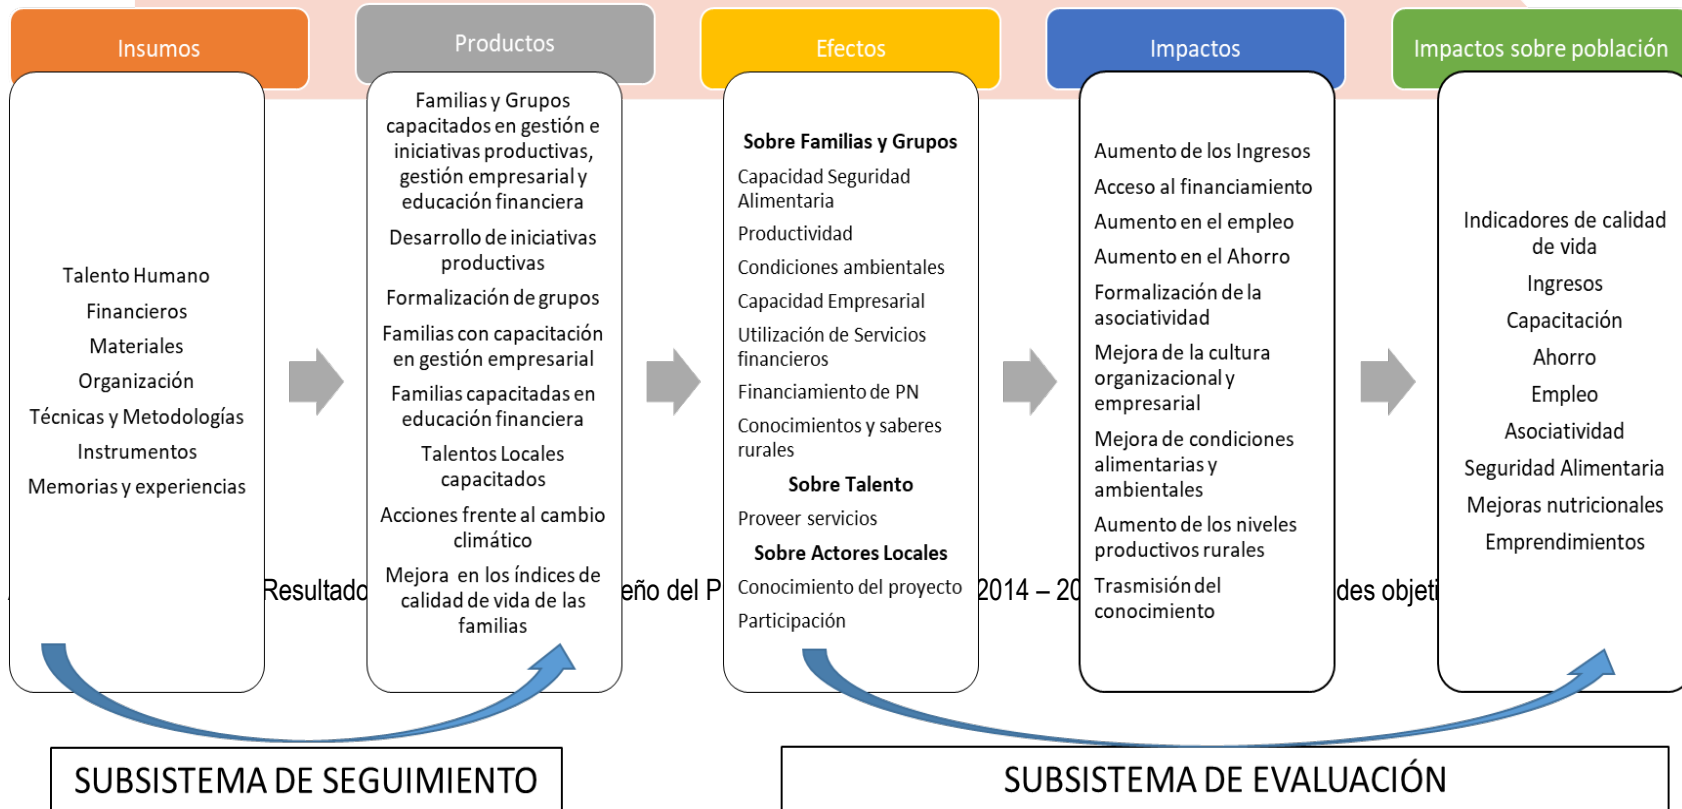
Insumos

Talento Humano
Financieros
Materiales
Organización
Técnicas y Metodologías
Instrumentos
Memorias y experiencias

Productos

Familias y Grupos capacitados en gestión e iniciativas productivas, gestión empresarial y educación financiera
Desarrollo de iniciativas productivas
Formalización de grupos
Familias con capacitación en gestión empresarial
Familias capacitadas en educación financiera
Talentos Locales capacitados
Acciones frente al cambio climático
Mejora en los índices de calidad de vida de las familias

Efectos

Sobre Familias y Grupos
Capacidad Seguridad Alimentaria
Productividad
Condiciones ambientales
Capacidad Empresarial
Utilización de Servicios financieros
Financiamiento de PN
Conocimientos y saberes rurales
Sobre Talento
Proveer servicios
Sobre Actores Locales
Conocimiento del proyecto
Participación

Impactos

Aumento de los Ingresos
Acceso al financiamiento
Aumento en el empleo
Aumento en el Ahorro
Formalización de la asociatividad
Mejora de la cultura organizacional y empresarial
Mejora de condiciones alimentarias y ambientales
Aumento de los niveles productivos rurales
Trasmisión del conocimiento

Impactos sobre población

Indicadores de calidad de vida
Ingresos
Capacitación
Ahorro
Empleo
Asociatividad
Seguridad Alimentaria
Mejoras nutricionales
Emprendimientos

Resultado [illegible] eño del P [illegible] 2014 – 20 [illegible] des objeti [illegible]

SUBSISTEMA DE SEGUIMIENTO

SUBSISTEMA DE EVALUACIÓN